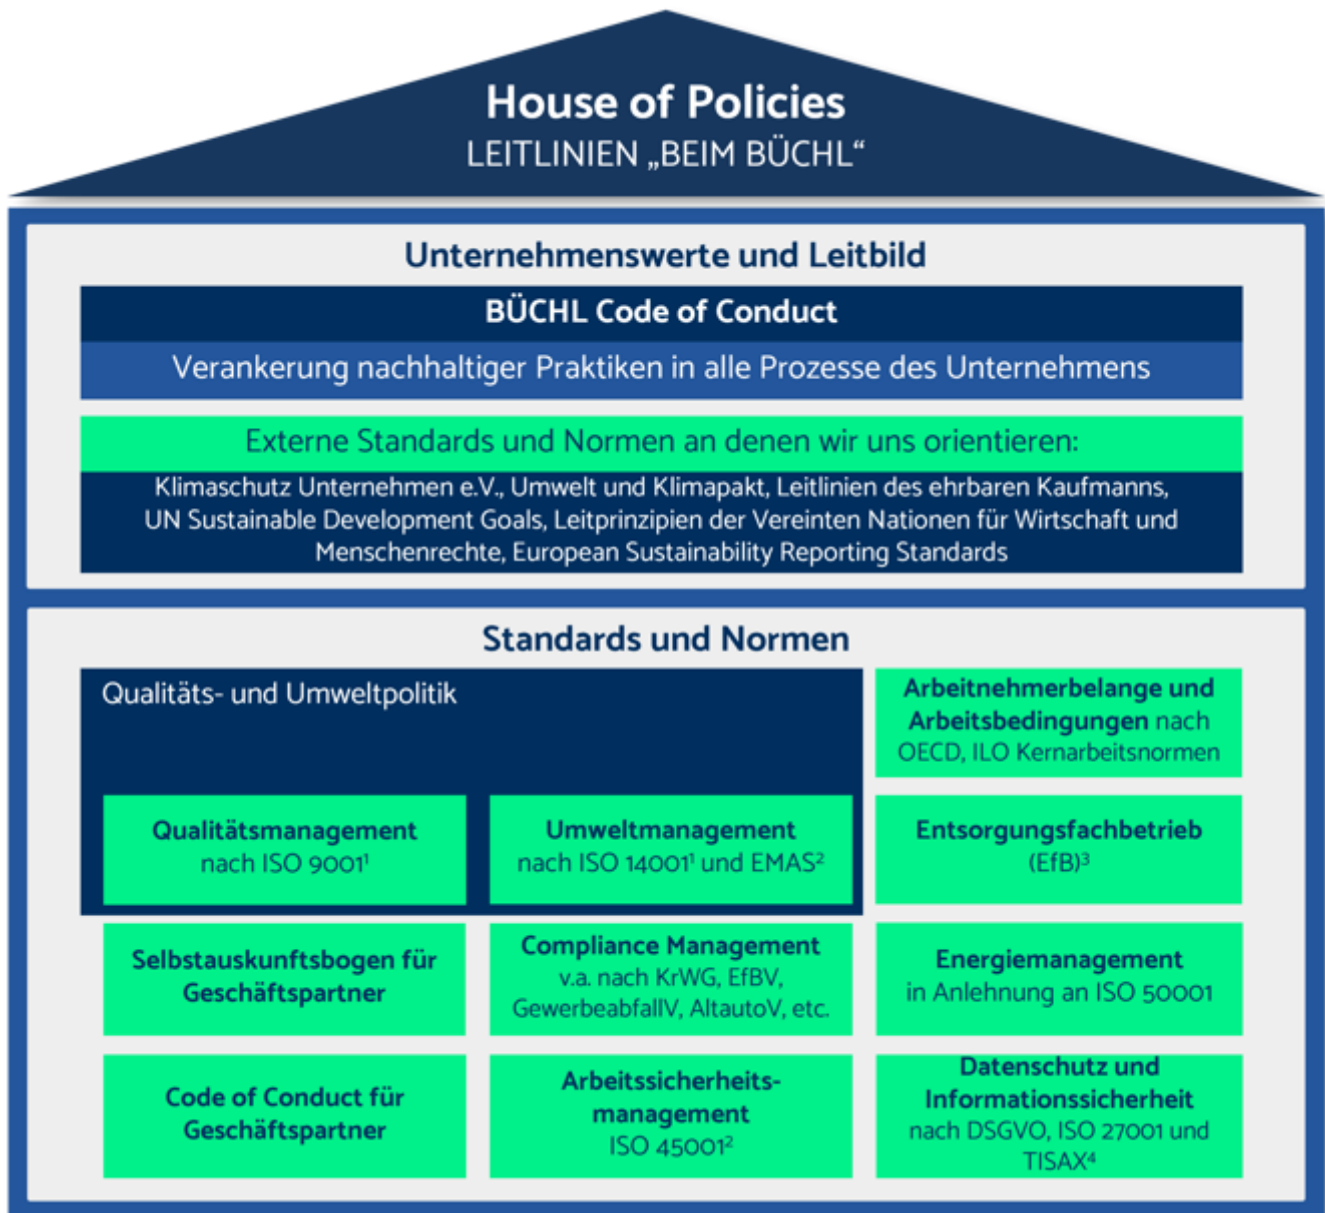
House of Policies
LEITLINIEN „BEIM BÜCHL“

Unternehmenswerte und Leitbild

BÜCHL Code of Conduct

Verankerung nachhaltiger Praktiken in alle Prozesse des Unternehmens

Externe Standards und Normen an denen wir uns orientieren:

Klimaschutz Unternehmen e.V., Umwelt und Klimapakt, Leitlinien des ehrbaren Kaufmanns, UN Sustainable Development Goals, Leitprinzipien der Vereinten Nationen für Wirtschaft und Menschenrechte, European Sustainability Reporting Standards

Standards und Normen

Qualitäts- und Umweltpolitik

Arbeitnehmerbelange und Arbeitsbedingungen nach OECD, ILO Kernarbeitsnormen

Qualitätsmanagement nach ISO 9001$^1$

Umweltmanagement nach ISO 14001$^1$ und EMAS$^2$

Entsorgungsfachbetrieb (EfB)$^3$

Selbstauskunftsbogen für Geschäftspartner

Compliance Management v.a. nach KrWG, EfBV, GewerbeabfallV, AltautoV, etc.

Energiemanagement in Anlehnung an ISO 50001

Code of Conduct für Geschäftspartner

Arbeitssicherheitsmanagement ISO 45001$^2$

Datenschutz und Informationssicherheit nach DSGVO, ISO 27001 und TISAX$^4$